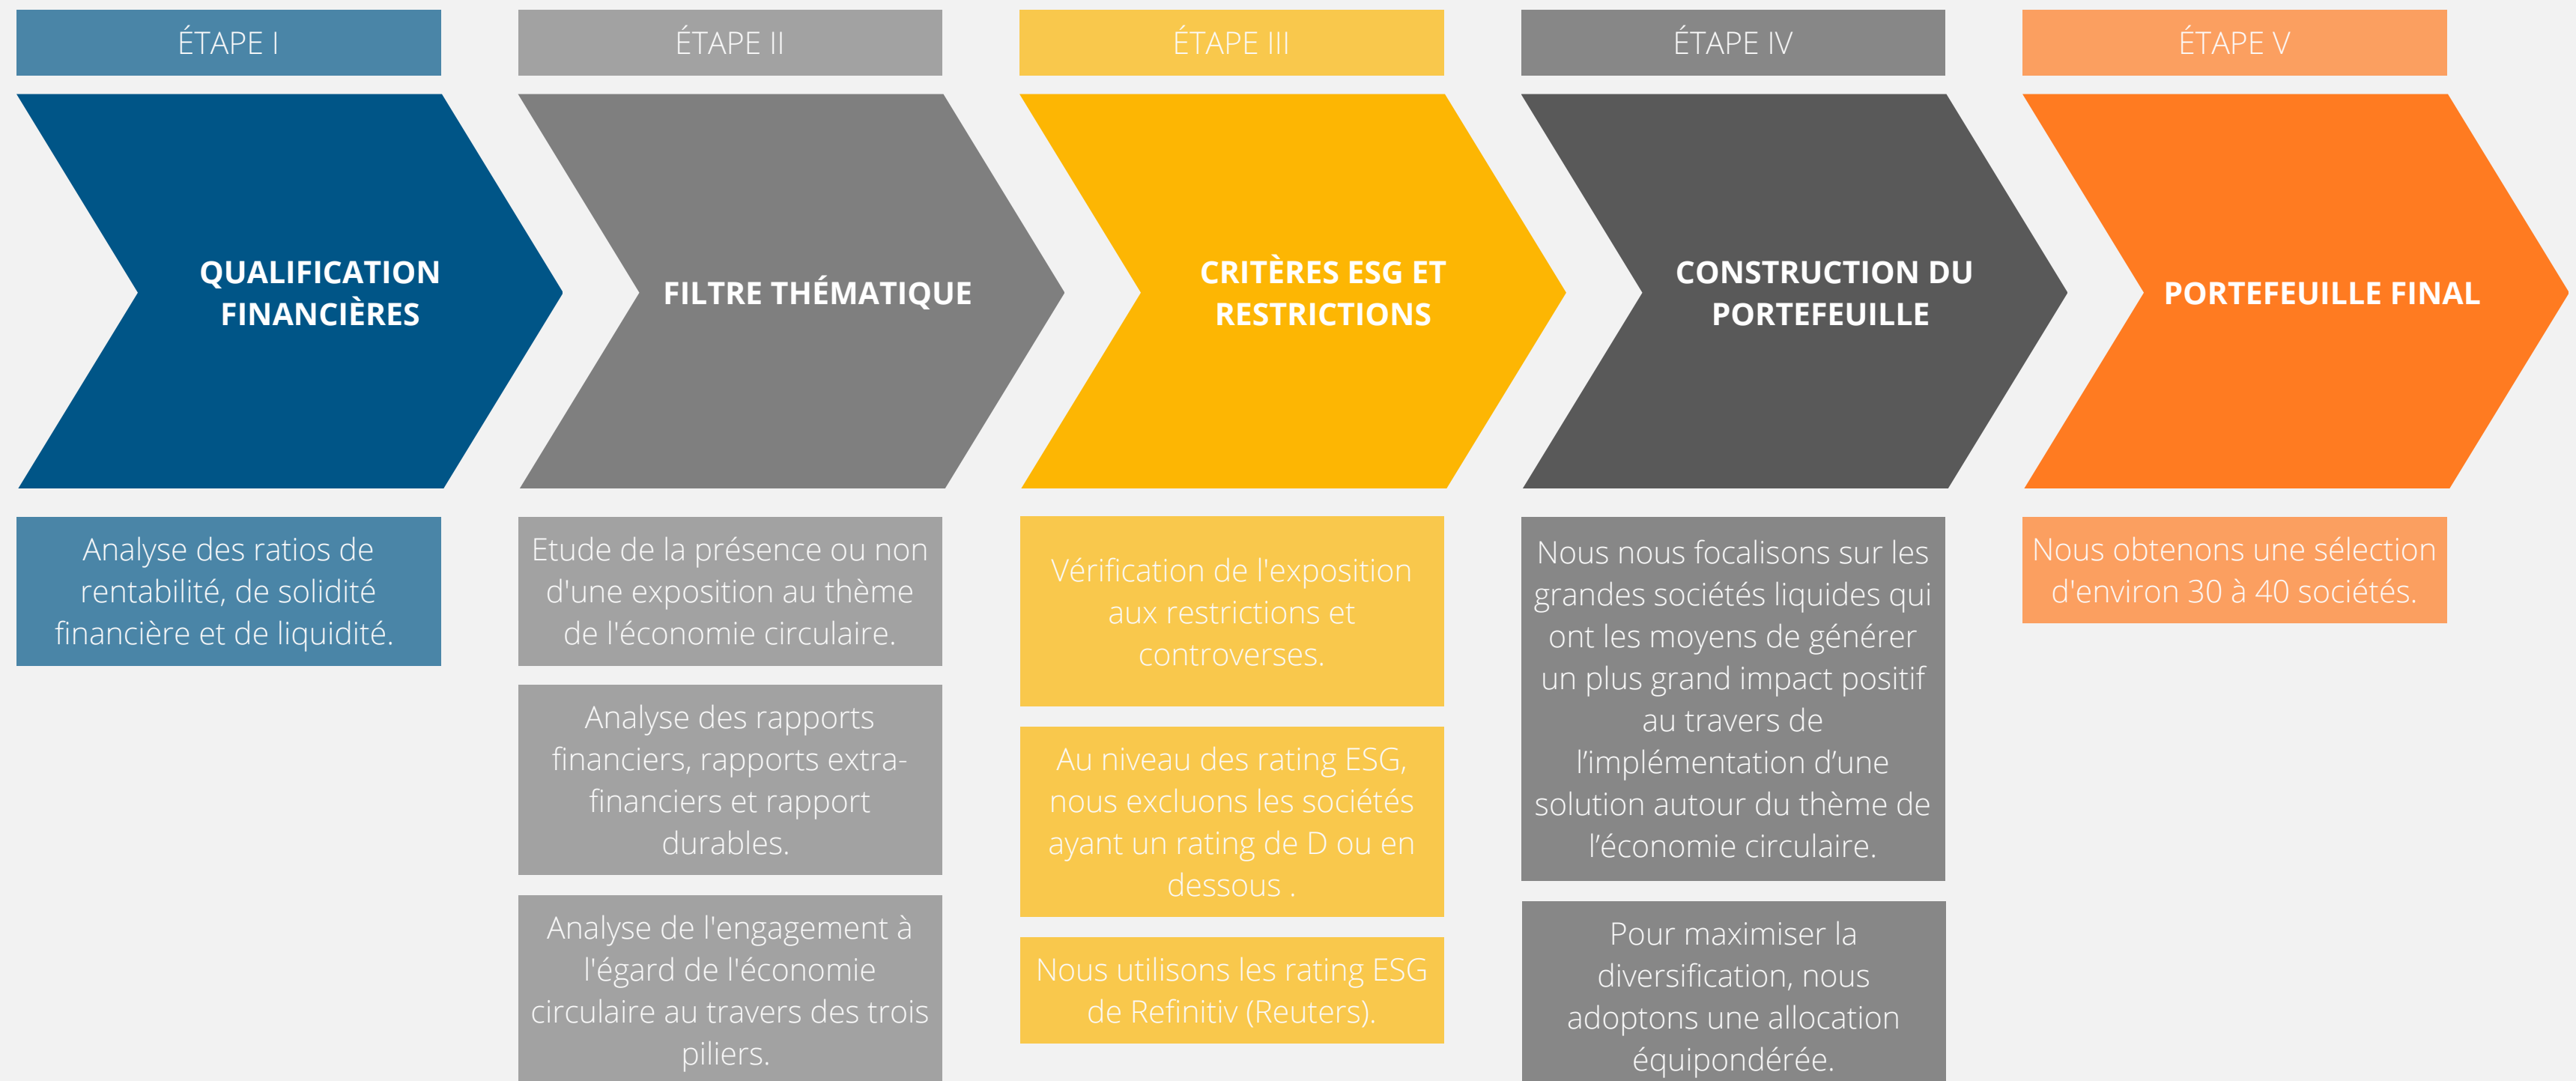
ÉTAPE I

QUALIFICATION FINANCIÈRES

Analyse des ratios de rentabilité, de solidité financière et de liquidité.

ÉTAPE II

FILTRE THÉMATIQUE

Etude de la présence ou non d'une exposition au thème de l'économie circulaire.

Analyse des rapports financiers, rapports extra-financiers et rapport durables.

Analyse de l'engagement à l'égard de l'économie circulaire au travers des trois piliers.

ÉTAPE III

CRITÈRES ESG ET RESTRICTIONS

Vérification de l'exposition aux restrictions et controverses.

Au niveau des rating ESG, nous excluons les sociétés ayant un rating de D ou en dessous .

Nous utilisons les rating ESG de Refinitiv (Reuters).

ÉTAPE IV

CONSTRUCTION DU PORTEFEUILLE

Nous nous focalisons sur les grandes sociétés liquides qui ont les moyens de générer un plus grand impact positif au travers de l'implémentation d'une solution autour du thème de l'économie circulaire.

Pour maximiser la diversification, nous adoptons une allocation équipondérée.

ÉTAPE V

PORTEFEUILLE FINAL

Nous obtenons une sélection d'environ 30 à 40 sociétés.